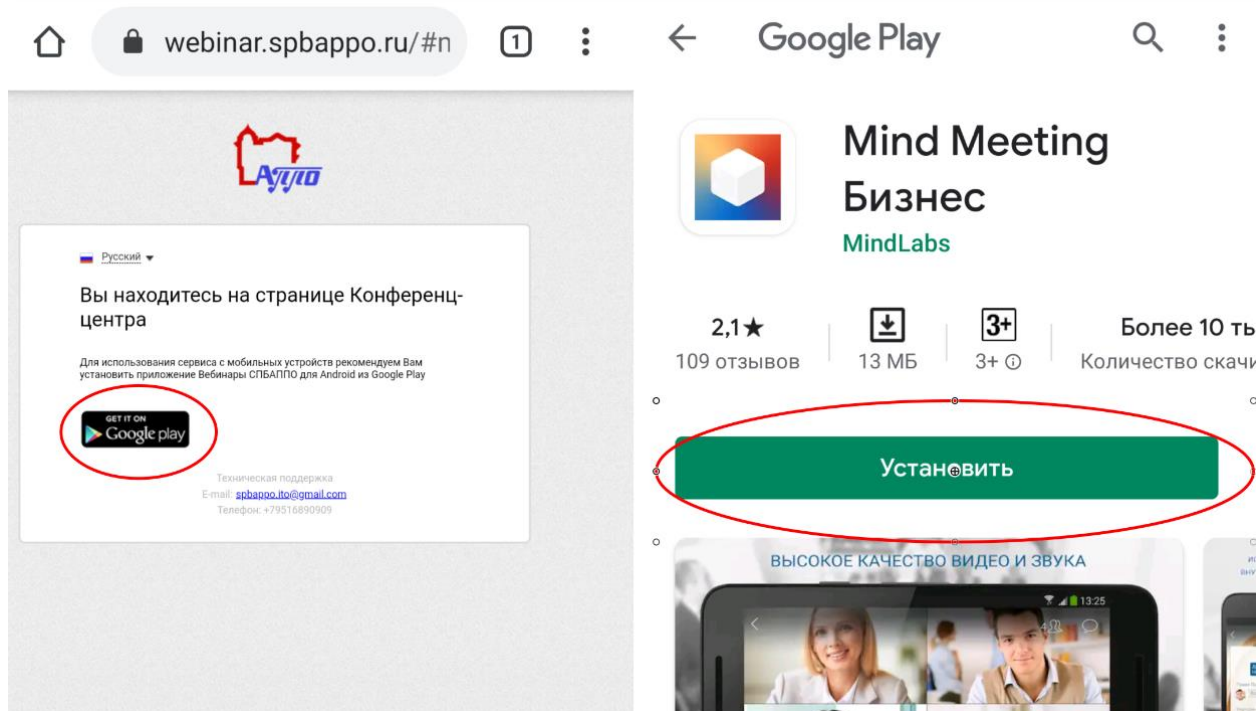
webinar.spbappo.ru/#n

1

АППО

Русский

Вы находитесь на странице Конференц-центра

Для использования сервиса с мобильных устройств рекомендуем Вам установить приложение Вебинары СПБАППО для Android из Google Play

GET IT ON Google play

Техническая поддержка
E-mail: spbappo.ito@gmail.com
Телефон: +79516890909

Google Play

Mind Meeting Бизнес

MindLabs

2,1★
109 отзывов

13 МБ

3+
3+ ⓘ

Более 10 ты
Количество скачи

Установить

ВЫСОКОЕ КАЧЕСТВО ВИДЕО И ЗВУКА

13:25